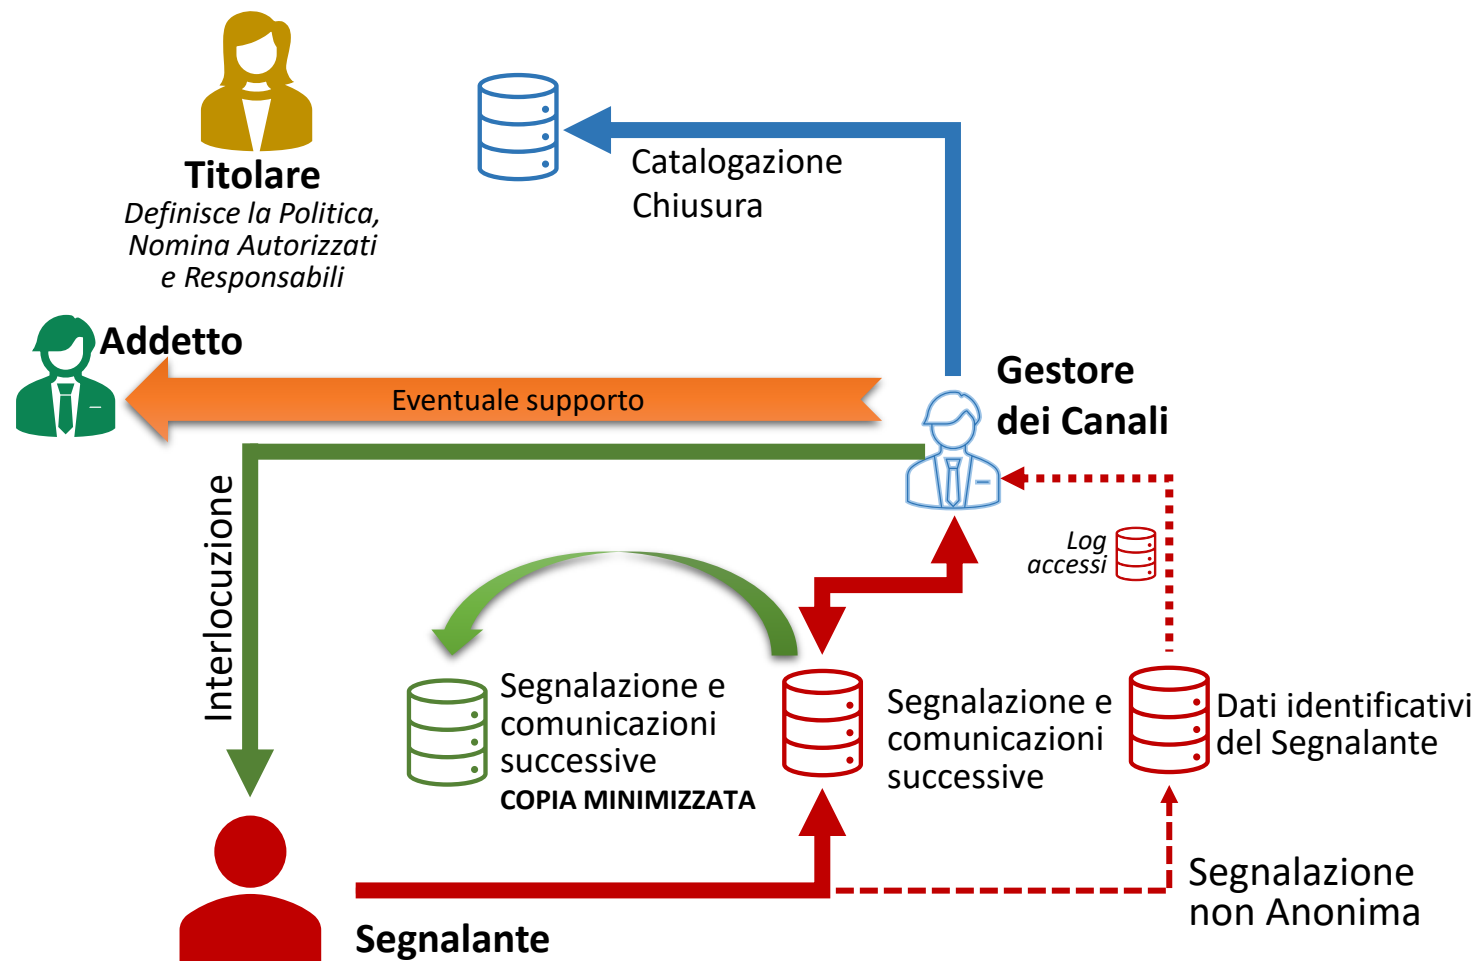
Titolare
Definisce la Politica, Nomina Autorizzati e Responsabili

Catalogazione
Chiusura

Addetto

Eventuale supporto

Gestore dei Canali

Interlocuzione

Log accessi

Segnalazione e comunicazioni successive
COPIA MINIMIZZATA

Segnalazione e comunicazioni successive

Dati identificativi del Segnalante

Segnalazione non Anonima

Segnalante